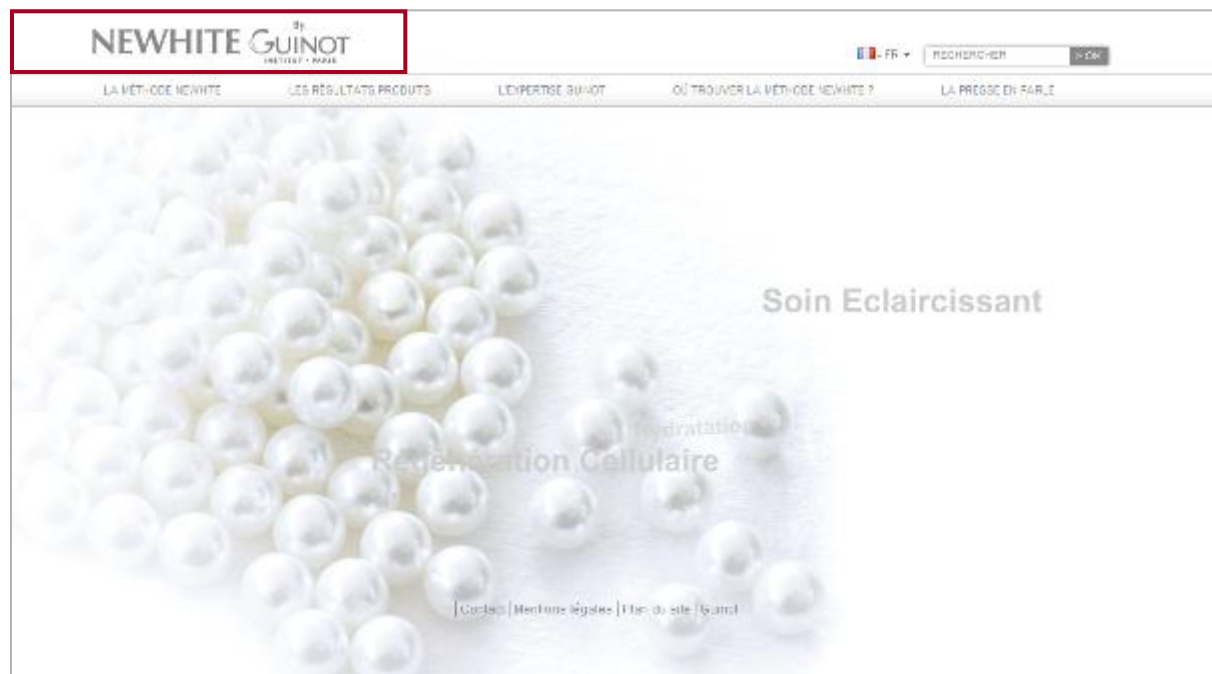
NEWHITE By GUINOT INSTITUT • PARIS

FR ▾ RECHERCHER > OK

LA MÉTHODE NEWHITE LES RÉSULTATS PRODUITS L'EXPERTISE GUINOT OÙ TROUVER LA MÉTHODE NEWHITE ? LA PRESSE EN PARLE

Soin Eclaircissant

Hydratation

Régénération Cellulaire

| Contact | Mentions légales | Plan du site | Guinot